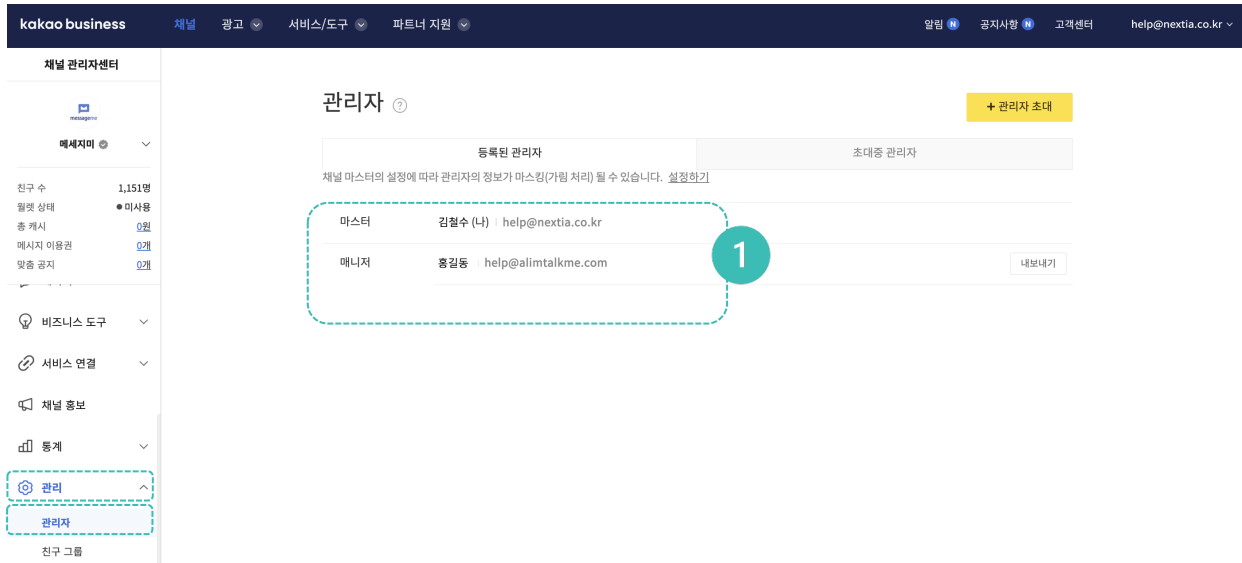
kakao business 채널 광고 서비스/도구 파트너 지원 알림 N 공지사항 N 고객센터 help@nextia.co.kr

채널 관리자센터

messageme

메세지미

| 친구 수 | 1,151명 |
|---|---|
| 월렛 상태 | ● 미사용 |
| 총 캐시 | 0원 |
| 메시지 이용권 | 0개 |
| 맞춤 공지 | 0개 |

비즈니스 도구

서비스 연결

채널 홍보

통계

관리

관리자

친구 그룹

관리자 ?

+ 관리자 초대

등록된 관리자 초대중 관리자

채널 마스터의 설정에 따라 관리자의 정보가 마스킹(가림 처리) 될 수 있습니다. 설정하기

마스터 김철수 (나) help@nextia.co.kr

매니저 홍길동 help@alimtalkme.com 내보내기

1